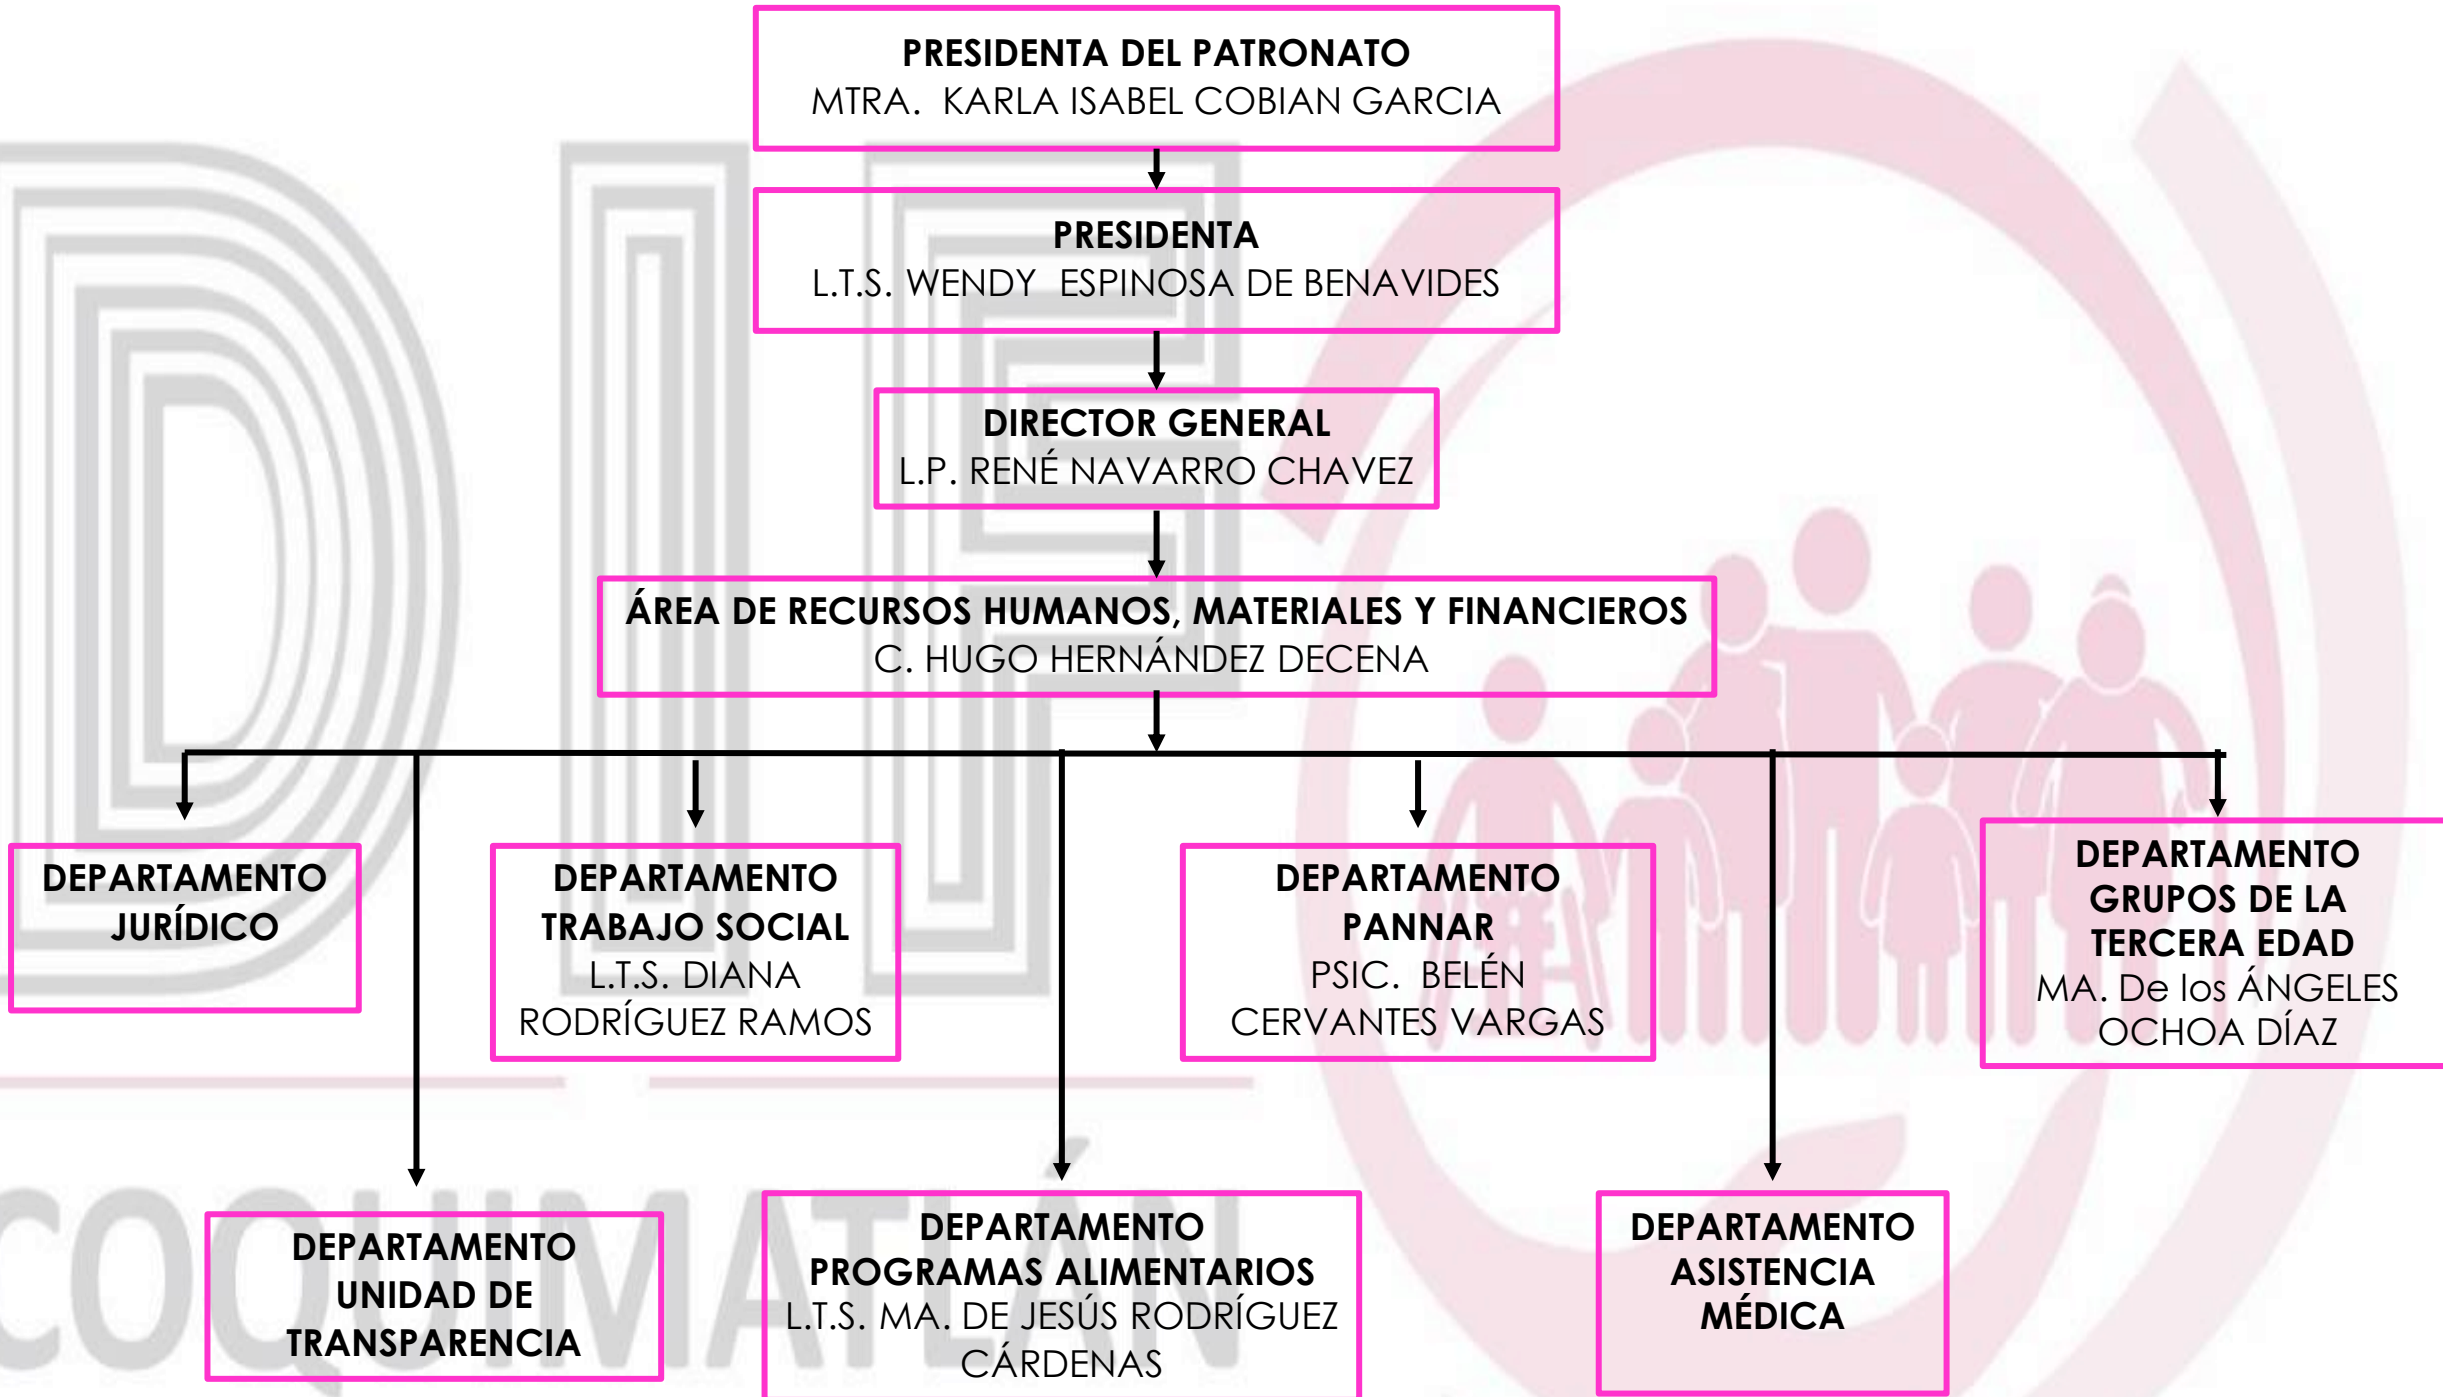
PRESIDENTA DEL PATRONATO
MTRA. KARLA ISABEL COBIAN GARCIA

PRESIDENTA
L.T.S. WENDY ESPINOSA DE BENAVIDES

DIRECTOR GENERAL
L.P. RENÉ NAVARRO CHAVEZ

ÁREA DE RECURSOS HUMANOS, MATERIALES Y FINANCIEROS
C. HUGO HERNÁNDEZ DECENA

DEPARTAMENTO JURÍDICO

DEPARTAMENTO TRABAJO SOCIAL
L.T.S. DIANA RODRÍGUEZ RAMOS

DEPARTAMENTO PANNAR
PSIC. BELÉN CERVANTES VARGAS

DEPARTAMENTO GRUPOS DE LA TERCERA EDAD
MA. De los ÁNGELES OCHOA DÍAZ

DEPARTAMENTO UNIDAD DE TRANSPARENCIA

DEPARTAMENTO PROGRAMAS ALIMENTARIOS
L.T.S. MA. DE JESÚS RODRÍGUEZ CÁRDENAS

DEPARTAMENTO ASISTENCIA MÉDICA

DIF
COQUIMATLÁN